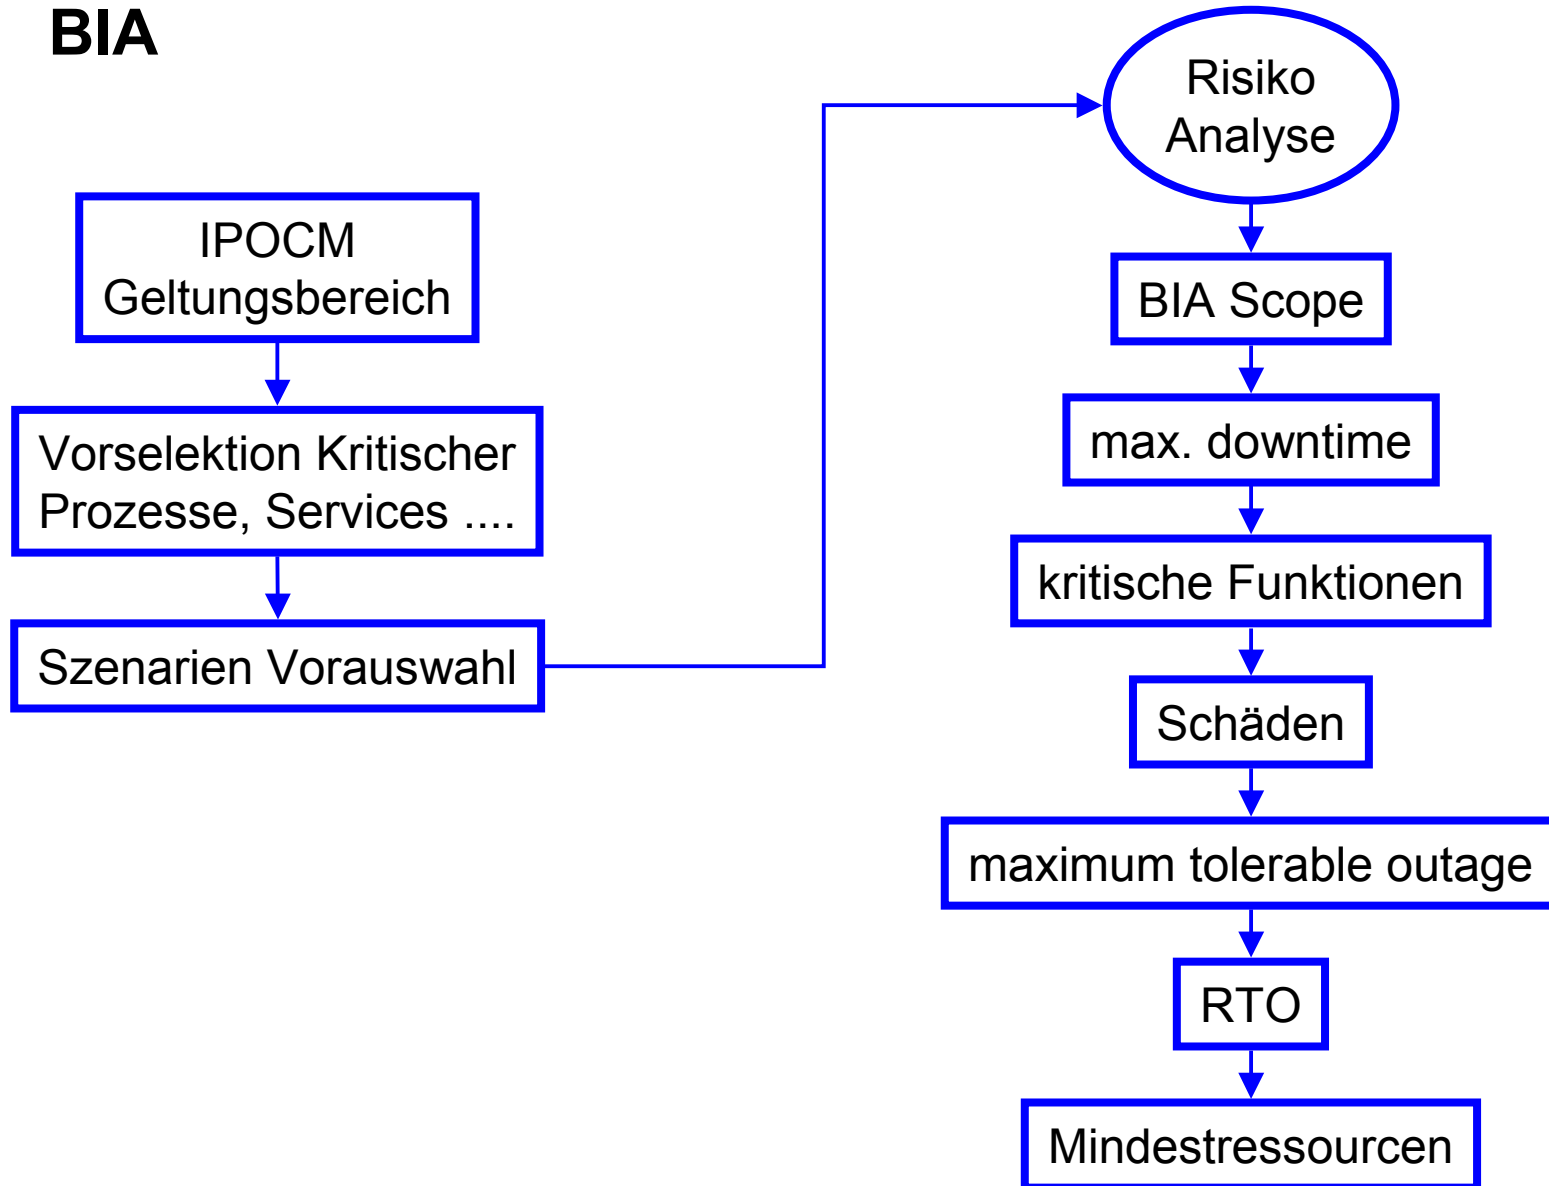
BIA

IPOCM Geltungsbereich

Vorselektion Kritischer Prozesse, Services ....

Szenarien Vorauswahl

Risiko Analyse

BIA Scope

max. downtime

kritische Funktionen

Schäden

maximum tolerable outage

RTO

Mindestressourcen